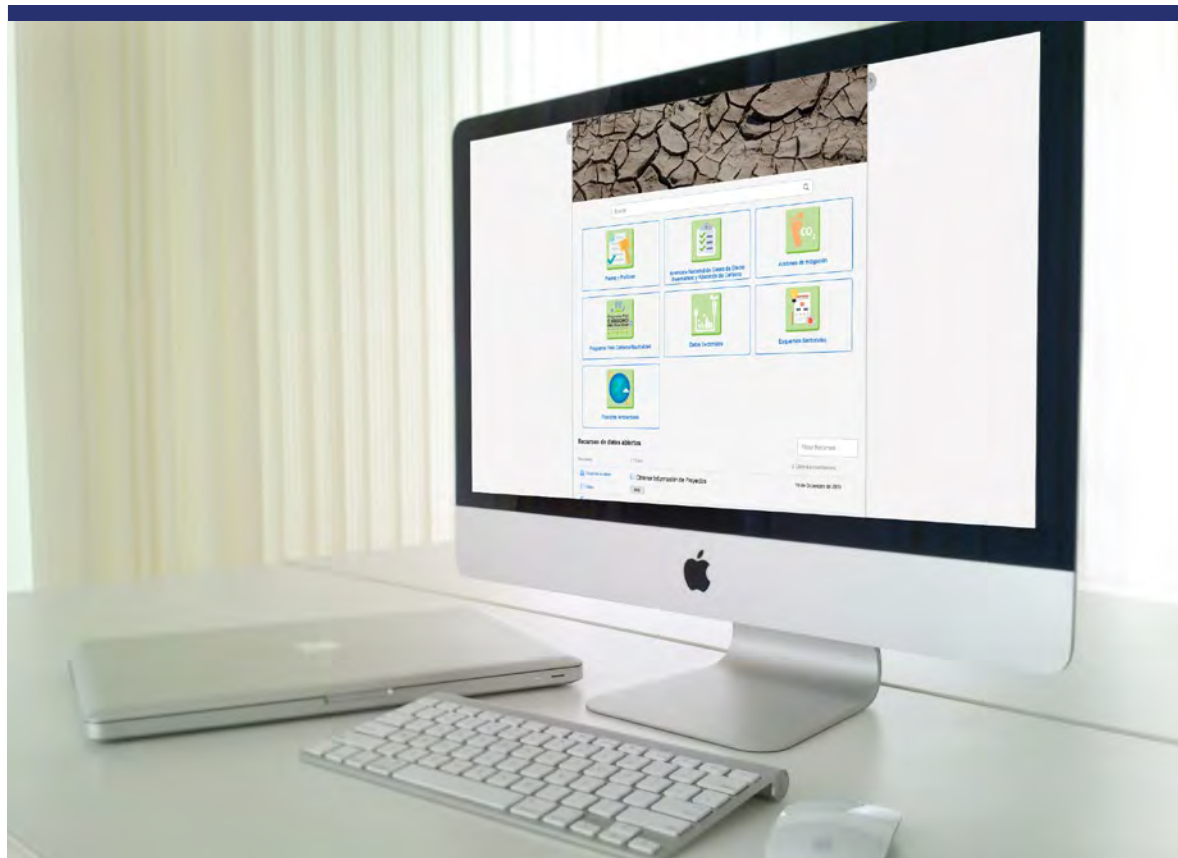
Buscar

Planes y Políticas

Inventario Nacional de Gases de Efecto Invernadero y Absorción de Carbono

Acciones de mitigación

Programa País Carbono Neutralidad

Datos Sectoriales

Esquemas Sectoriales

Fuentes Ambientales

Recursos de datos abiertos

Filtrar Recursos

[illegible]

Obtener Información de Proyectos

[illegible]